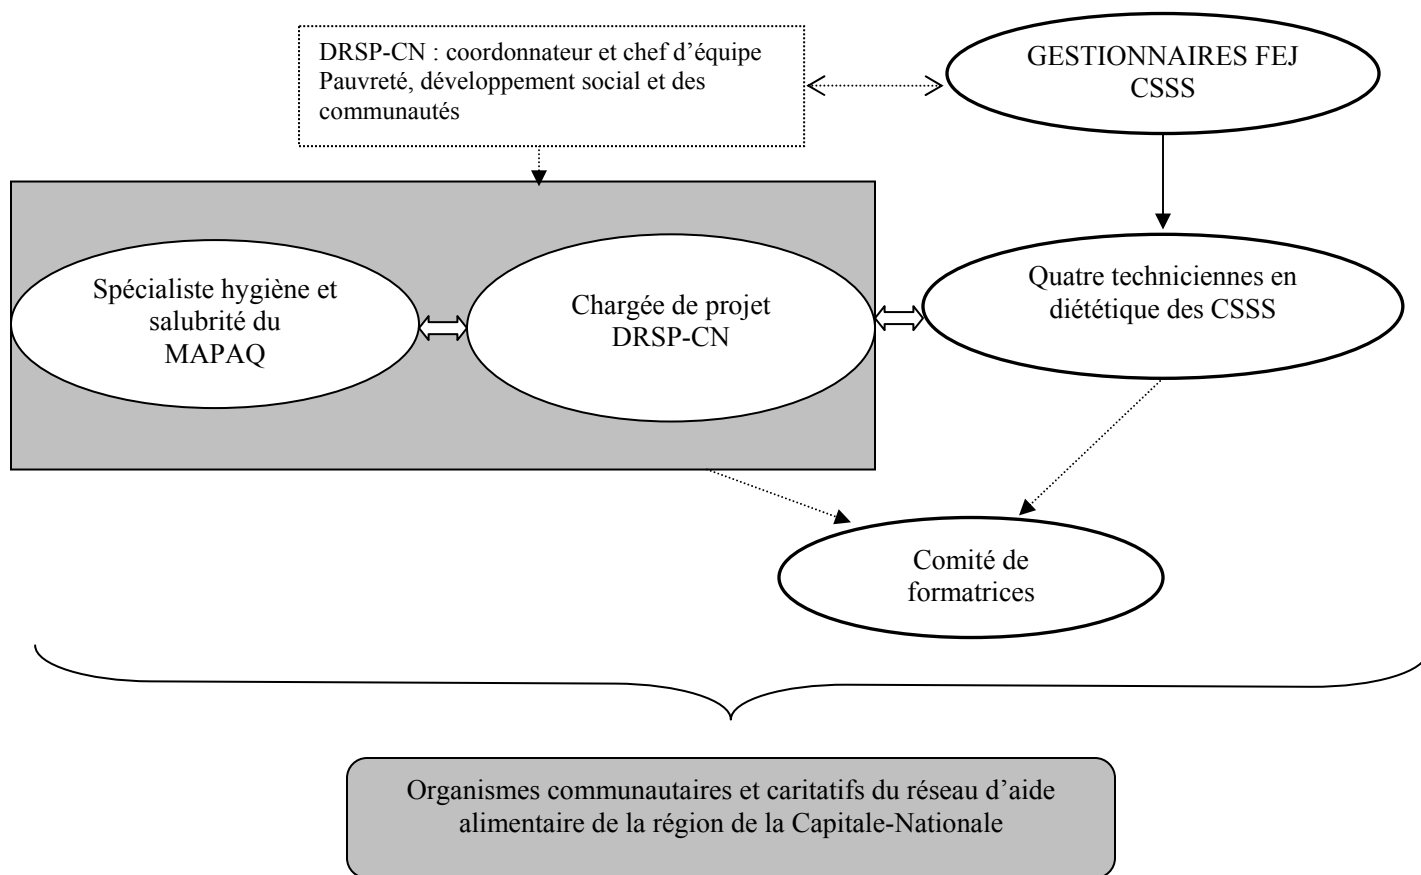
DRSP-CN : coordonnateur et chef d'équipe Pauvreté, développement social et des communautés

GESTIONNAIRES FEJ CSSS

Spécialiste hygiène et salubrité du MAPAQ

Chargée de projet DRSP-CN

Quatre techniciennes en diététique des CSSS

Comité de formatrices

Organismes communautaires et caritatifs du réseau d'aide alimentaire de la région de la Capitale-Nationale